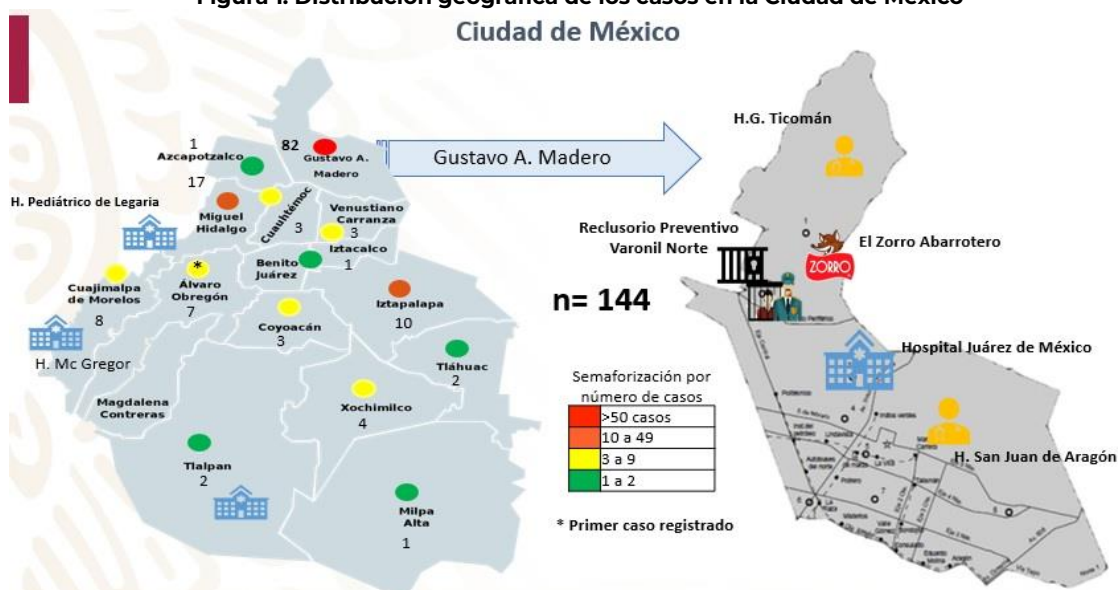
Figura 1. Distribución geográfica de los casos en la Ciudad de México

Ciudad de México

1
Azcapotzalco
17

82
Gustavo A. Madero

Gustavo A. Madero

H.G. Ticomán

H. Pediátrico de Legaria

Miguel Hidalgo

Cuauhtémoc
3

Venustiano Carranza
3

Iztacalco
1

Reclusorio Preventivo Varonil Norte

El Zorro Abarrotero

ZORRO

Benito Juárez

*
Álvaro Obregón
7

Cuajimalpa de Morelos
8

Iztapalapa
10

n= 144

H. Mc Gregor

Coyoacán
3

Hospital Juárez de México

Tláhuac
2

Magdalena Contreras

Xochimilco
4

Semaforización por número de casos

| |
|---|
| >50 casos |
| 10 a 49 |
| 3 a 9 |
| 1 a 2 |

Tlalpan
2

H. San Juan de Aragón

Milpa Alta
1

* Primer caso registrado